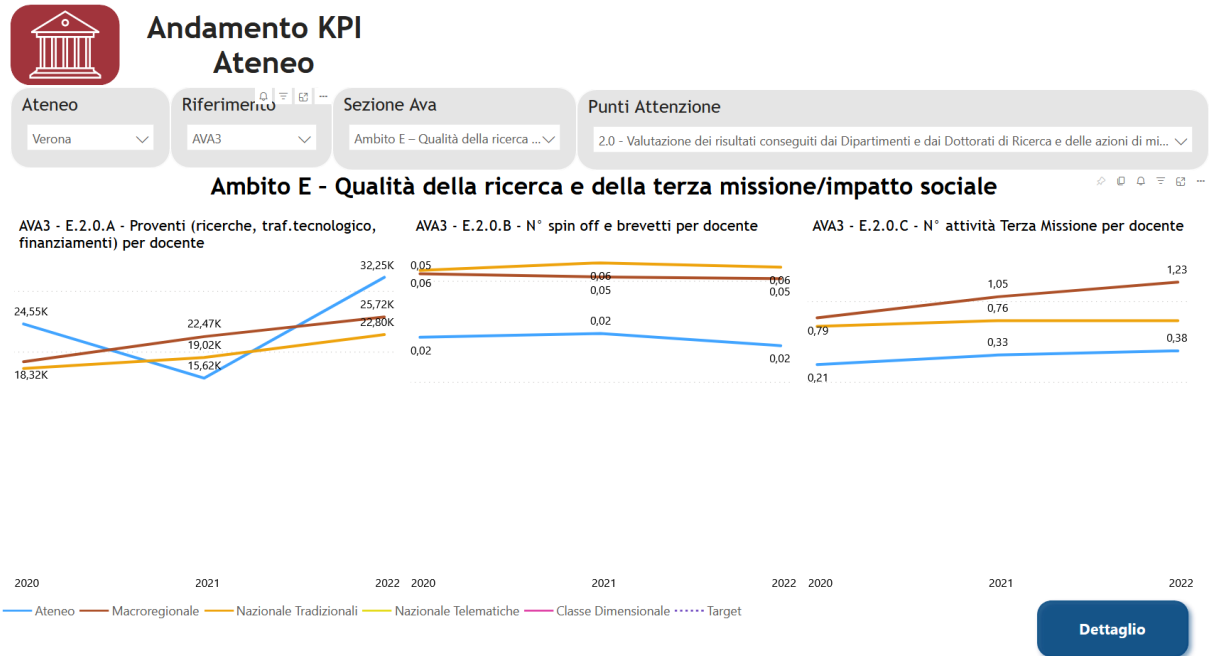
Andamento KPI Ateneo

Ateneo
Verona

Riferimento
AVA3

Sezione Ava
Ambito E – Qualità della ricerca ...

Punti Attenzione
2.0 - Valutazione dei risultati conseguiti dai Dipartimenti e dai Dottorati di Ricerca e delle azioni di mi...

Ambito E – Qualità della ricerca e della terza missione/impatto sociale

AVA3 - E.2.0.A - Proventi (ricerche, traf.tecnologico, finanziamenti) per docente

24,55K
18,32K
22,47K
19,02K
15,62K
32,25K
25,72K
22,80K

2020
2021
2022

AVA3 - E.2.0.B - N° spin off e brevetti per docente

0,05
0,06
0,06
0,05
0,02
0,02
0,06
0,05
0,02

2020
2021
2022

AVA3 - E.2.0.C - N° attività Terza Missione per docente

0,79
0,21
1,05
0,76
0,33
1,23
0,38

2020
2021
2022

Ateneo
Macroregionale
Nazionale Tradizionali
Nazionale Telematiche
Classe Dimensionale
Target

Dettaglio